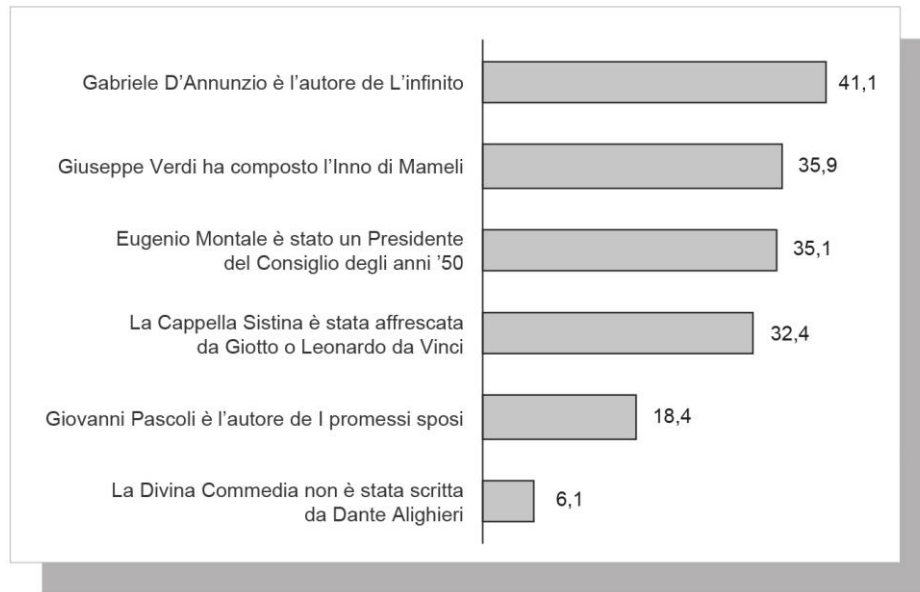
Gabriele D’Annunzio è l’autore de L’infinito 41,1

Giuseppe Verdi ha composto l’Inno di Mameli 35,9

Eugenio Montale è stato un Presidente del Consiglio degli anni ’50 35,1

La Cappella Sistina è stata affrescata da Giotto o Leonardo da Vinci 32,4

Giovanni Pascoli è l’autore de I promessi sposi 18,4

La Divina Commedia non è stata scritta da Dante Alighieri 6,1